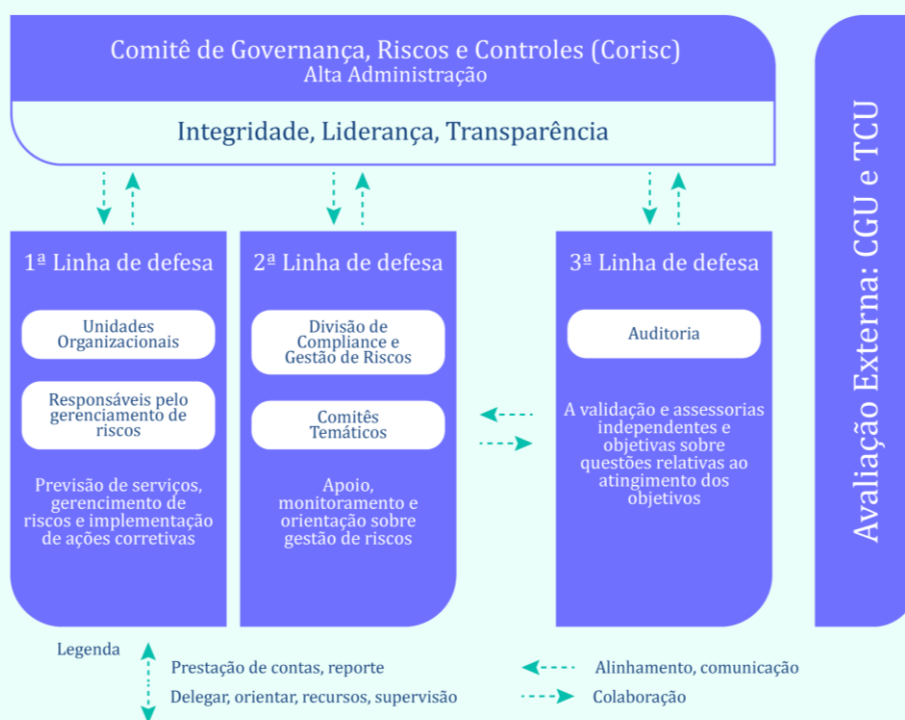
Comitê de Governança, Riscos e Controles (Corisc)
Alta Administração

Integridade, Liderança, Transparência

1ª Linha de defesa

Unidades Organizacionais

Responsáveis pelo gerenciamento de riscos

Previsão de serviços, gerencimento de riscos e implementação de ações corretivas

2ª Linha de defesa

Divisão de Compliance e Gestão de Riscos

Comitês Temáticos

Apoio, monitoramento e orientação sobre gestão de riscos

3ª Linha de defesa

Auditoria

A validação e assessorias independentes e objetivas sobre questões relativas ao atingimento dos objetivos

Avaliação Externa: CGU e TCU

Legenda

Prestação de contas, reporte

Delegar, orientar, recursos, supervisão

Alinhamento, comunicação

Colaboração